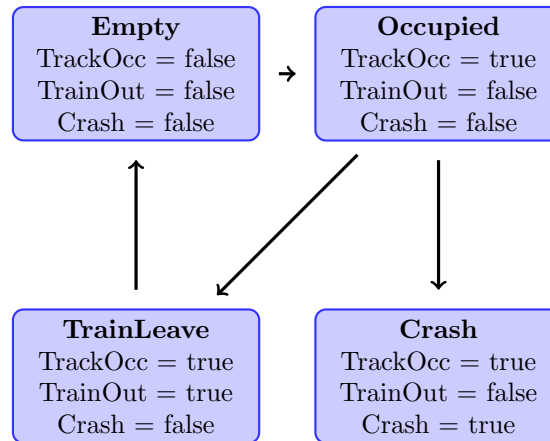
**Empty**
TrackOcc = false
TrainOut = false
Crash = false

**Occupied**
TrackOcc = true
TrainOut = false
Crash = false

**TrainLeave**
TrackOcc = true
TrainOut = true
Crash = false

**Crash**
TrackOcc = true
TrainOut = false
Crash = true